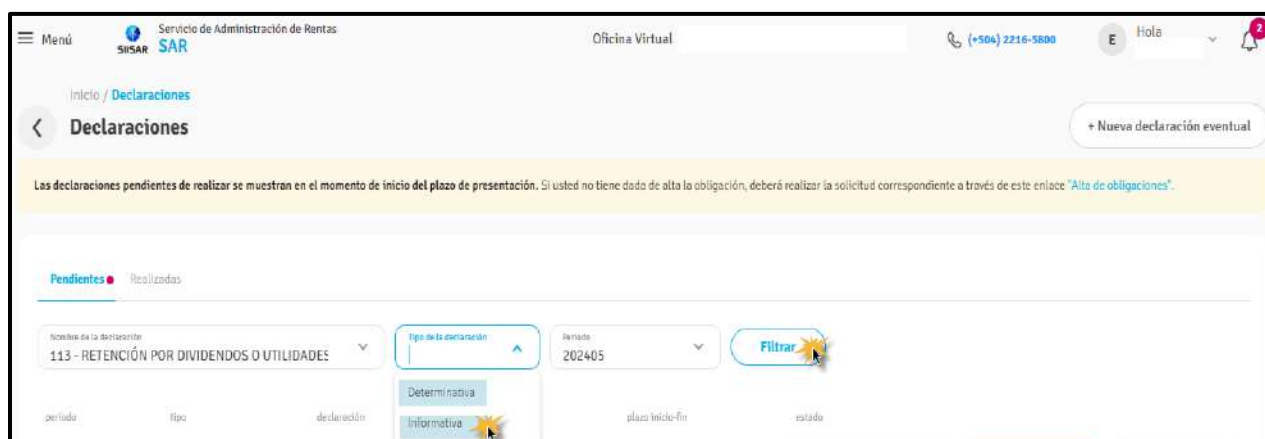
≡ Menú SIISAR Servicio de Administración de Rentas SAR Oficina Virtual (+504) 2216-5800 E Hola 2

Inicio / Declaraciones

Declaraciones

+ Nueva declaración eventual

Las declaraciones pendientes de realizar se muestran en el momento de inicio del plazo de presentación. Si usted no tiene dado de alta la obligación, deberá realizar la solicitud correspondiente a través de este enlace "Alta de obligaciones".

Pendientes Realizadas

Nombre de la declaración
113 - RETENCIÓN POR DIVIDENDOS O UTILIDADES

Tipo de la declaración

Periodo
202405

Filtrar

Determinativa
Informativa

periodo tipo declaración plazo inicio-fin estado